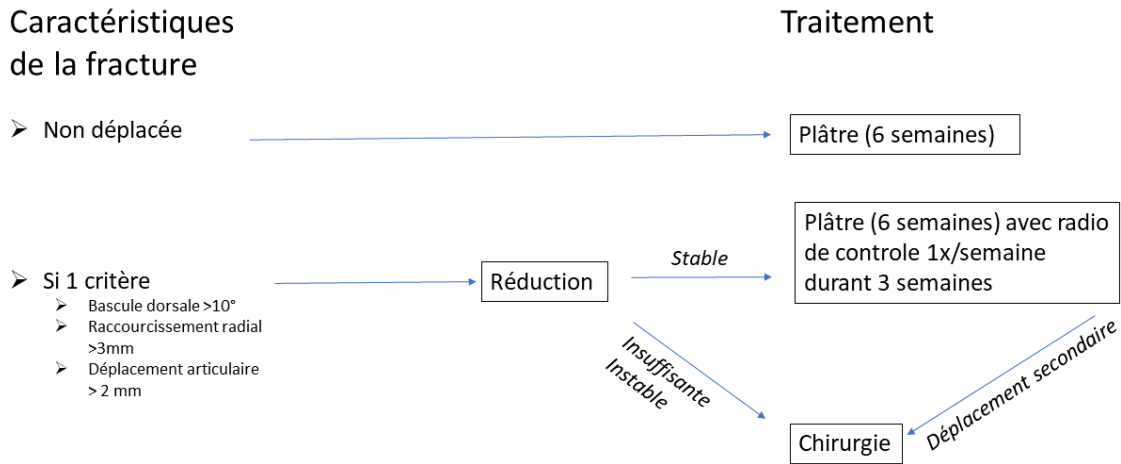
Caractéristiques de la fracture

Traitement

Non déplacée

Plâtre (6 semaines)

Si 1 critère
Bascule dorsale >10°
Raccourcissement radial >3mm
Déplacement articulaire > 2 mm

Réduction

Stable

Plâtre (6 semaines) avec radio de controle 1x/semaine durant 3 semaines

Insuffisante
Instable

Déplacement secondaire

Chirurgie